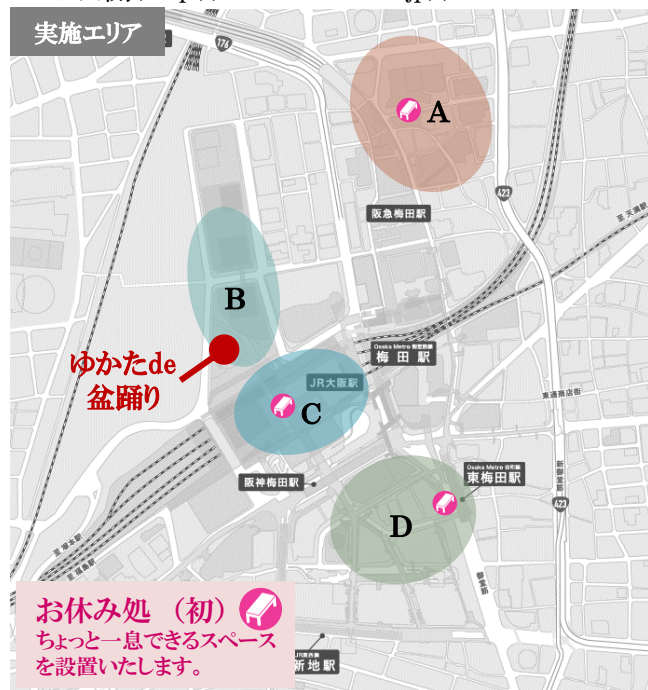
実施エリア

176

A

阪急梅田駅

423

B

Osaka Metro 御堂筋線
梅田駅

ゆかたde
盆踊り

JR大阪駅

C

阪神梅田駅

Osaka Metro 谷町線
東梅田駅

D

423

お休み処（初）
ちょっと一息できるスペースを設置いたします。

JR東西線
北新地駅